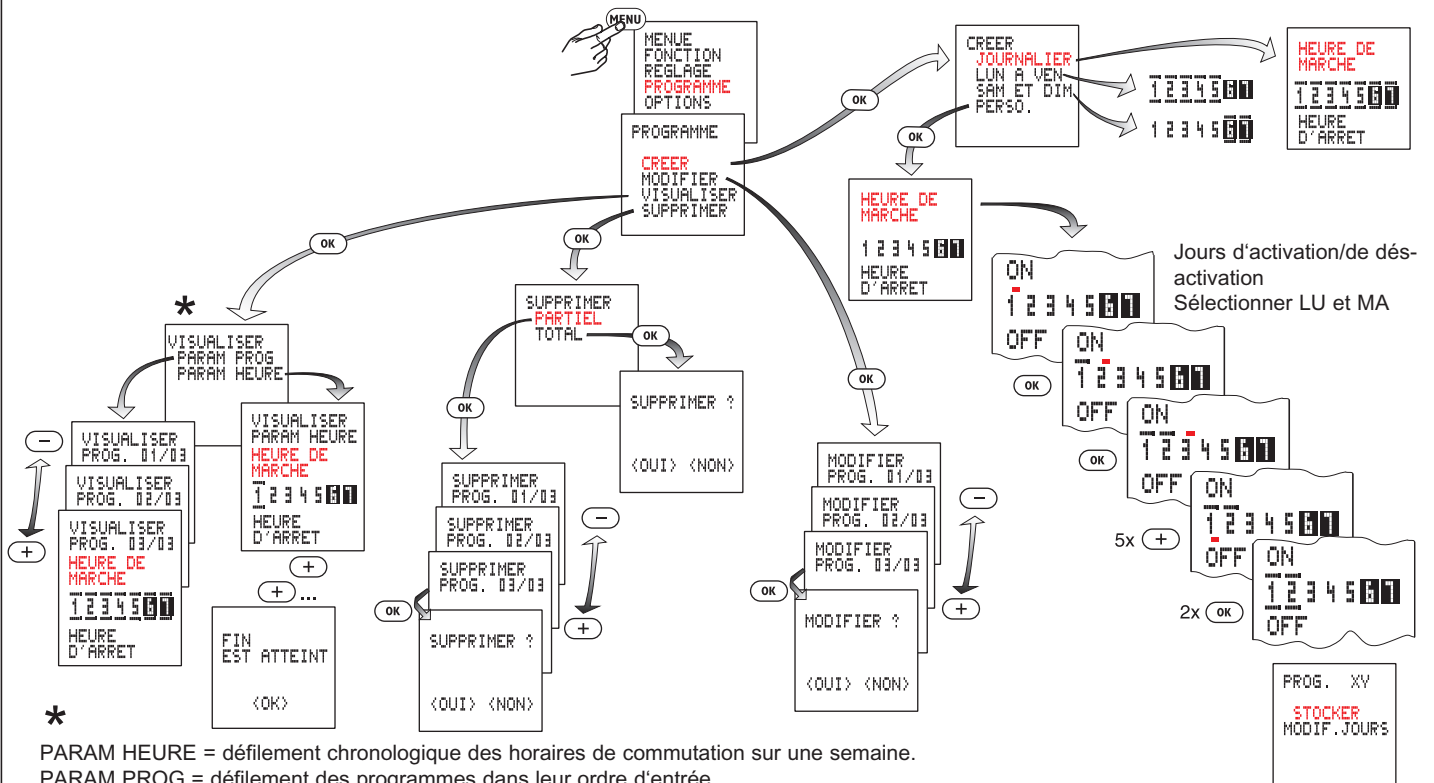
MENU

MENUE
FONCTION
REGLAGE
PROGRAMME
OPTIONS

PROGRAMME

CREER
MODIFIER
VISUALISER
SUPPRIMER

OK

CREER
JOURNALIER
LUN A VEN
SAM ET DIM
PERSO.

1 2 3 4 5 6 7

1 2 3 4 5 6 7

HEURE DE MARCHE
1 2 3 4 5 6 7
HEURE D'ARRET

OK

HEURE DE MARCHE
1 2 3 4 5 6 7
HEURE D'ARRET

Jours d'activation/de désactivation
Sélectionner LU et MA

ON
1 2 3 4 5 6 7
OFF

OK

ON
1 2 3 4 5 6 7
OFF

OK

ON
1 2 3 4 5 6 7
OFF

5x +

ON
1 2 3 4 5 6 7
OFF

2x OK

ON
1 2 3 4 5 6 7
OFF

PROG. XY

STOCKER
MODIF.JOURS

OK

*

VISUALISER
PARAM PROG
PARAM HEURE

−

VISUALISER
PROG. 01/03

VISUALISER
PROG. 02/03

VISUALISER
PROG. 03/03
HEURE DE MARCHE
1 2 3 4 5 6 7
HEURE D'ARRET

+

VISUALISER
PARAM HEURE
HEURE DE MARCHE
1 2 3 4 5 6 7
HEURE D'ARRET

+

+ ...

FIN
EST ATTEINT

<OK>

OK

SUPPRIMER
PARTIEL
TOTAL

OK

SUPPRIMER ?

<OUI> <NON>

OK

SUPPRIMER
PROG. 01/03

SUPPRIMER
PROG. 02/03

SUPPRIMER
PROG. 03/03

OK

SUPPRIMER ?

<OUI> <NON>

−

+

OK

MODIFIER
PROG. 01/03

MODIFIER
PROG. 02/03

MODIFIER
PROG. 03/03

OK

MODIFIER ?

<OUI> <NON>

−

+

*
PARAM HEURE = défilement chronologique des horaires de commutation sur une semaine.
PARAM PROG = défilement des programmes dans leur ordre d'entrée.